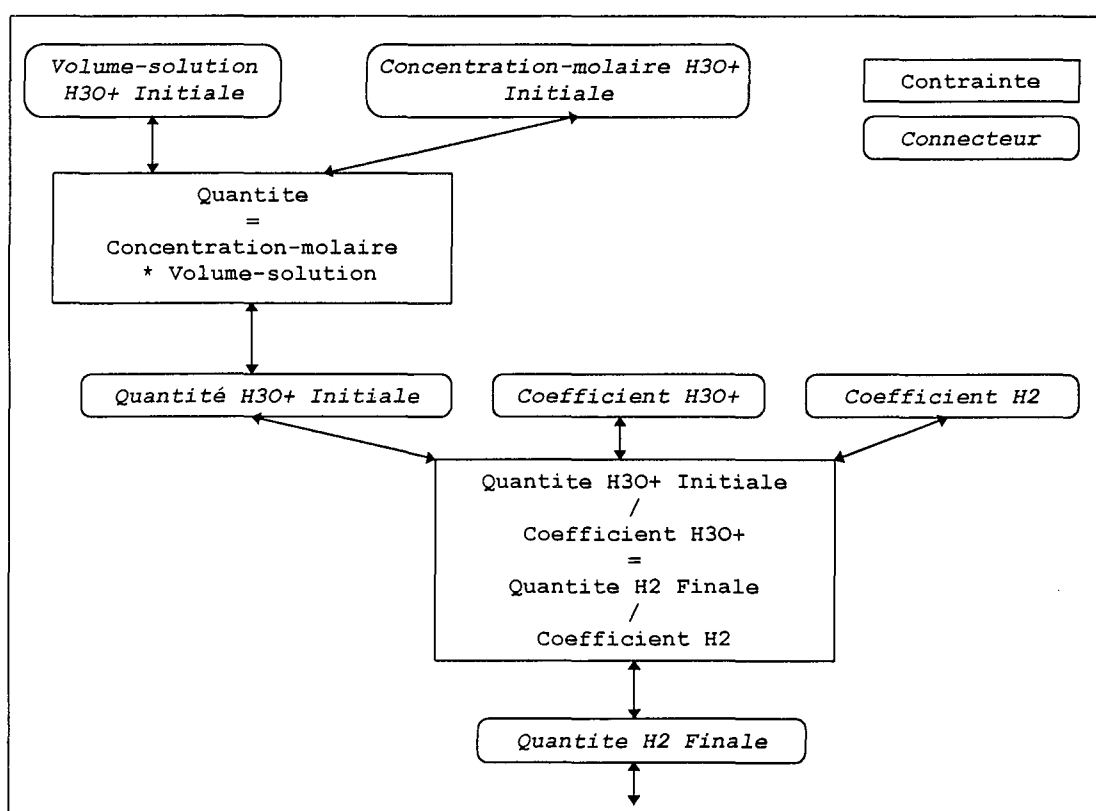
Volume-solution H3O+ Initiale

Concentration-molaire H3O+ Initiale

Contrainte

Connecteur

Quantite = Concentration-molaire * Volume-solution

Quantité H3O+ Initiale

Coefficient H3O+

Coefficient H2

Quantite H3O+ Initiale / Coefficient H3O+ = Quantite H2 Finale / Coefficient H2

Quantite H2 Finale